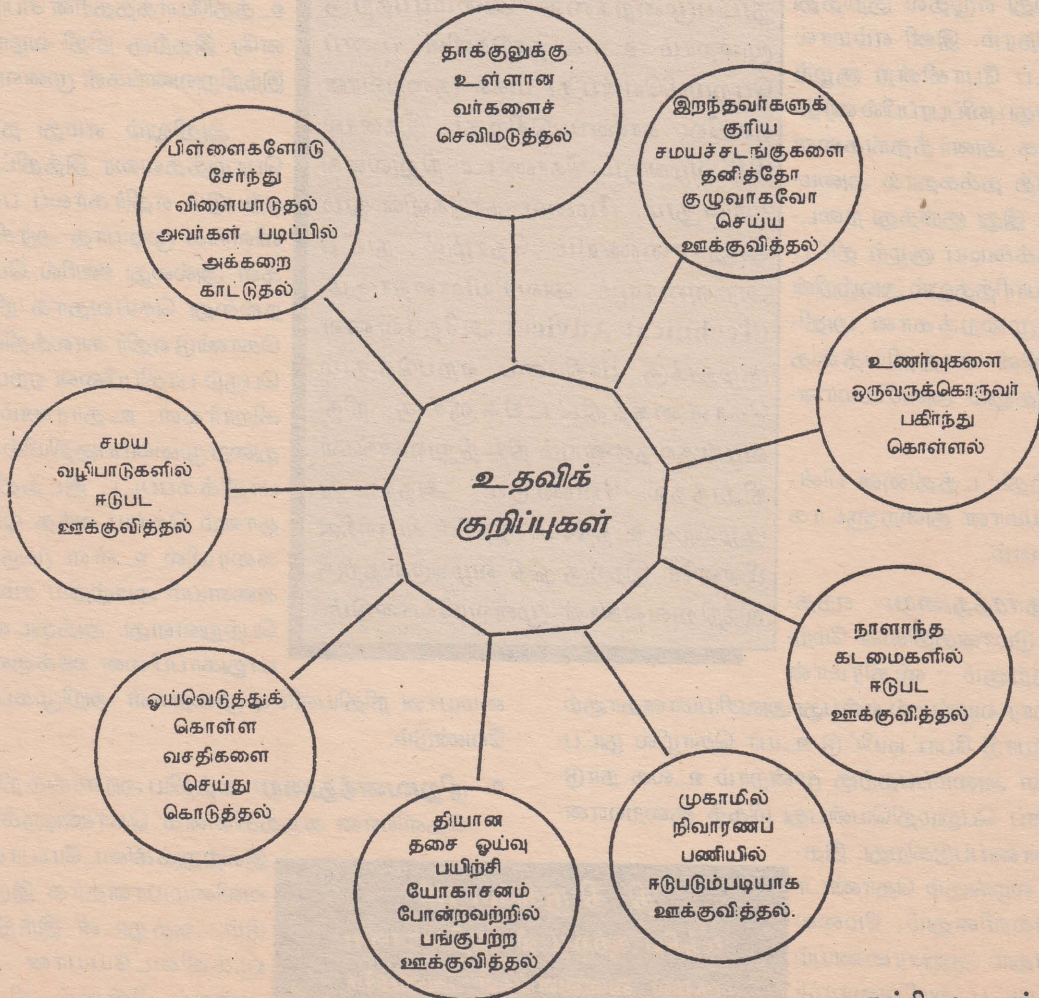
உதவிக் குறிப்புகள்

தாக்குலுக்கு உள்ளான வர்களைச் செவிமடுத்தல்

இறந்தவர்களுக் குரிய சமயச்சடங்குகளை தனித்தோ குழுவாகவோ செய்ய ஊக்குவித்தல்

உணர்வுகளை ஒருவருக்கொருவர் பகிர்ந்து கொள்ளல்

நாளாந்த கடமைகளில் ஈடுபட ஊக்குவித்தல்

முகாமில் நிவாரணப் பணியில் ஈடுபடும்படியாக ஊக்குவித்தல்.

தியான தசை ஓய்வு பயிற்சி யோகாசனம் போன்றவற்றில் பங்குபற்ற ஊக்குவித்தல்

ஓய்வெடுத்துக் கொள்ள வசதிகளை செய்து கொடுத்தல்

சமய வழிபாடுகளில் ஈடுபட ஊக்குவித்தல்

பிள்ளைகளோடு சேர்ந்து விளையாடுதல் அவர்கள் படிப்பில் அக்கறை காட்டுதல்